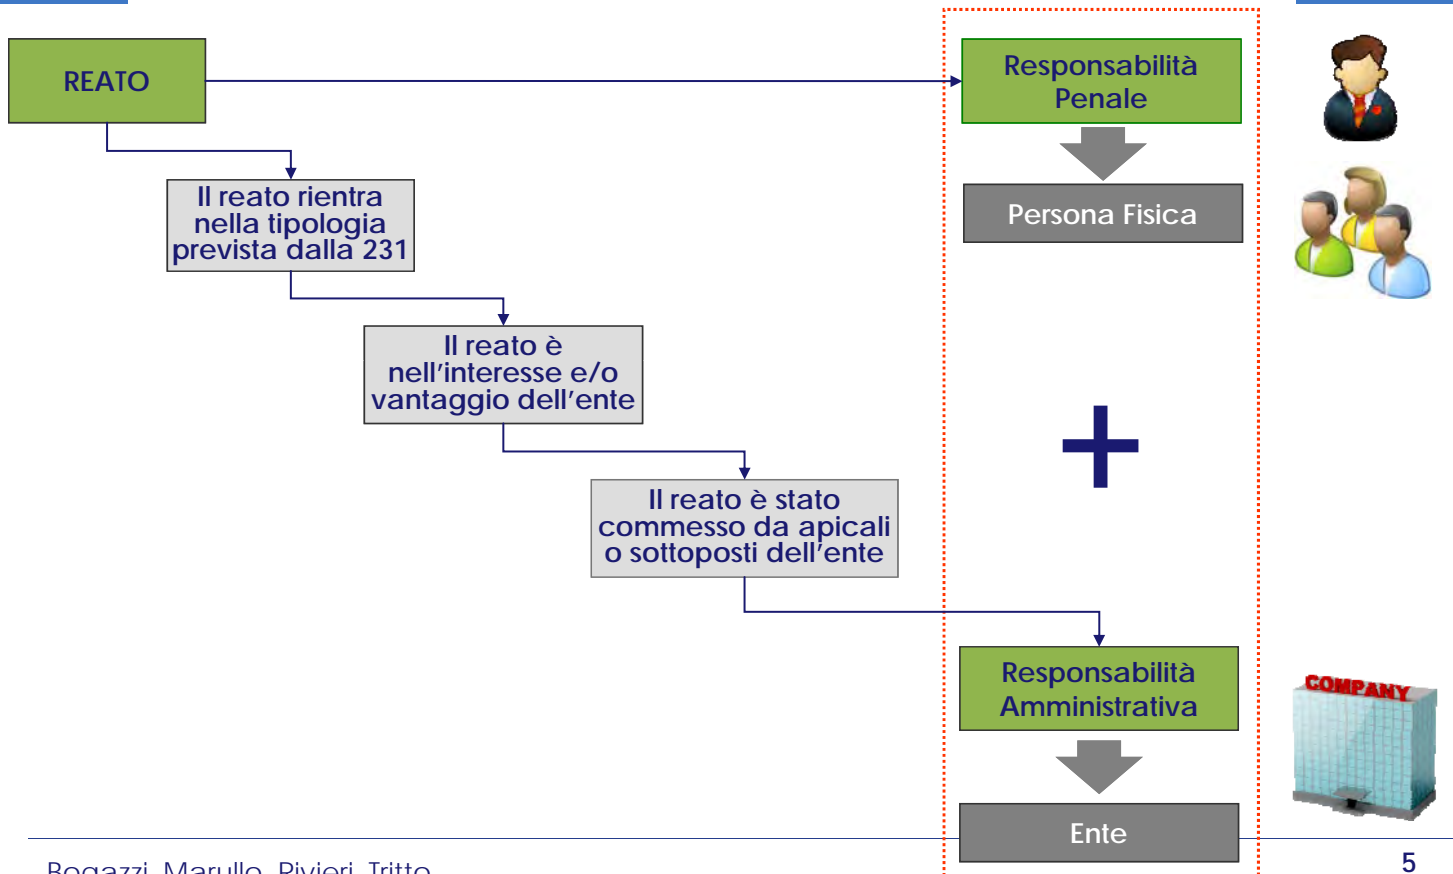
REATO

Il reato rientra nella tipologia prevista dalla 231

Il reato è nell'interesse e/o vantaggio dell'ente

Il reato è stato commesso da apicali o sottoposti dell'ente

Responsabilità Penale

Persona Fisica

+

Responsabilità Amministrativa

Ente

COMPANY

Bogazzi, Marullo, Rivieri, Tritto

5